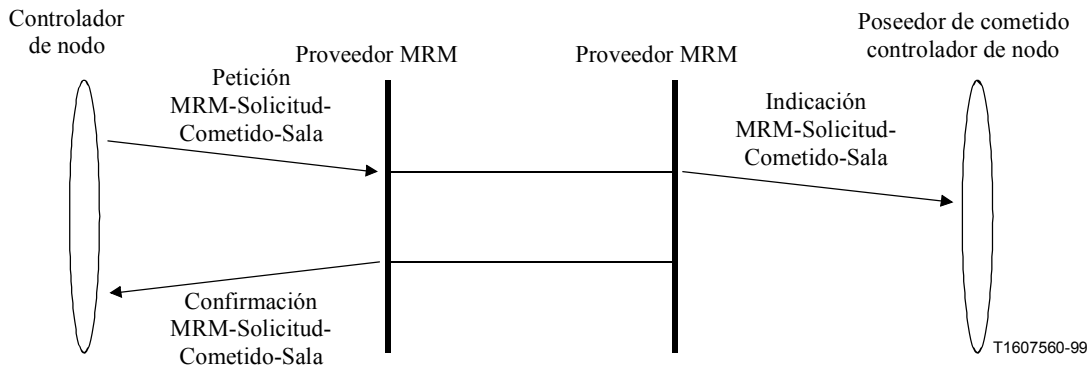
Controlador de nodo

Proveedor MRM

Proveedor MRM

Poseedor de cometido controlador de nodo

Petición MRM-Solicitud-Cometido-Sala

Indicación MRM-Solicitud-Cometido-Sala

Confirmación MRM-Solicitud-Cometido-Sala

T1607560-99